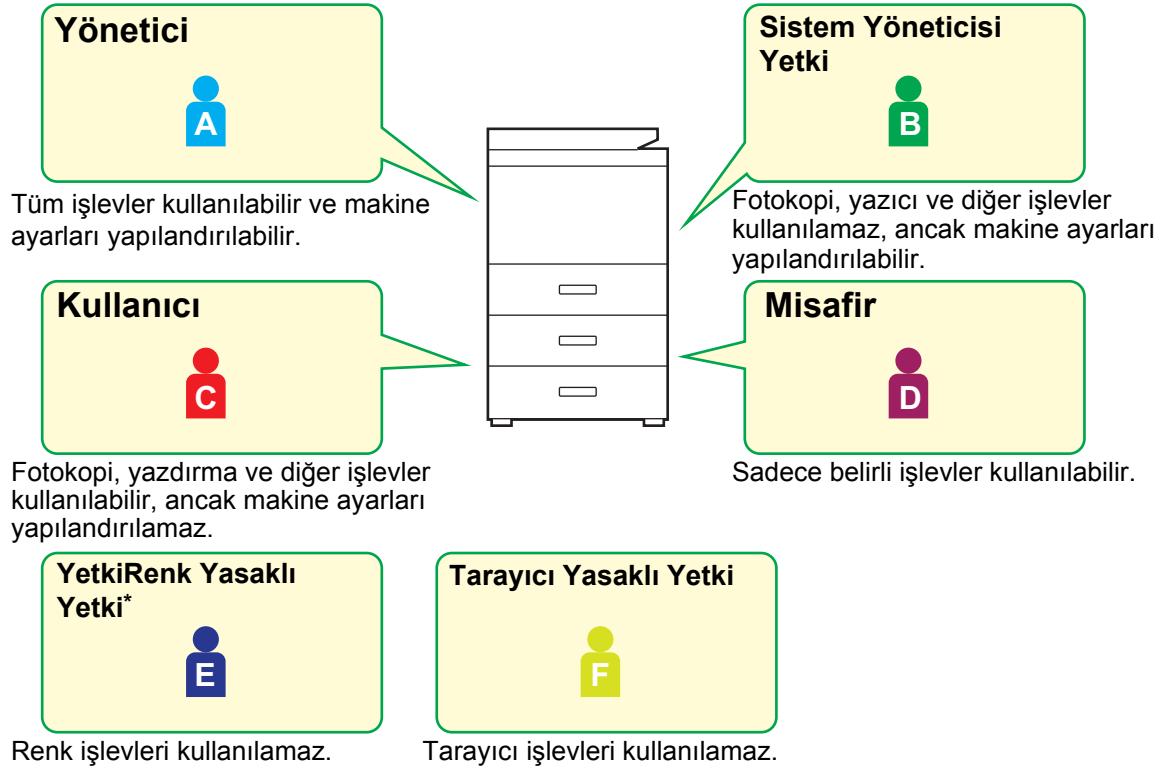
Yönetici

A

Tüm işlevler kullanılabilir ve makine ayarları yapılandırılabilir.

Sistem Yöneticisi Yetki

B

Fotokopi, yazıcı ve diğer işlevler kullanılamaz, ancak makine ayarları yapılandırılabilir.

Kullanıcı

C

Fotokopi, yazdırma ve diğer işlevler kullanılabilir, ancak makine ayarları yapılandırılamaz.

Misafir

D

Sadece belirli işlevler kullanılabilir.

YetkiRenk Yasaklı Yetki*

E

Renk işlevleri kullanılamaz.

Tarayıcı Yasaklı Yetki

F

Tarayıcı işlevleri kullanılamaz.